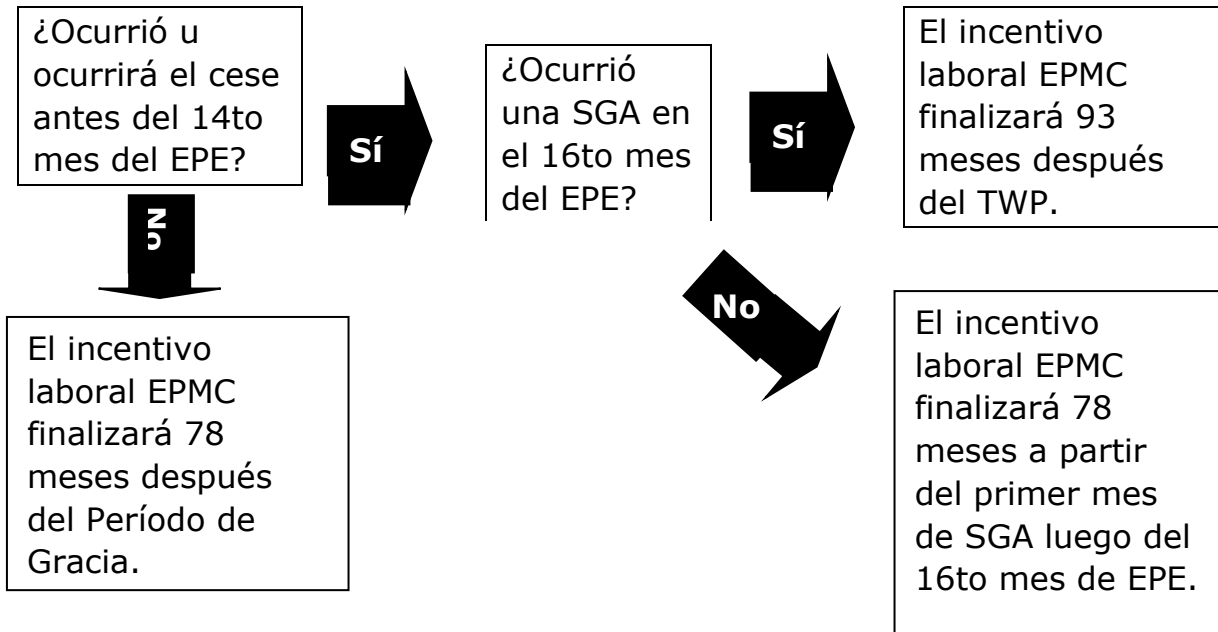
¿Ocurrió u ocurrirá el cese antes del 14to mes del EPE?

Sí

¿Ocurrió una SGA en el 16to mes del EPE?

Sí

El incentivo laboral EPMC finalizará 93 meses después del TWP.

No

El incentivo laboral EPMC finalizará 78 meses después del Período de Gracia.

No

El incentivo laboral EPMC finalizará 78 meses a partir del primer mes de SGA luego del 16to mes de EPE.